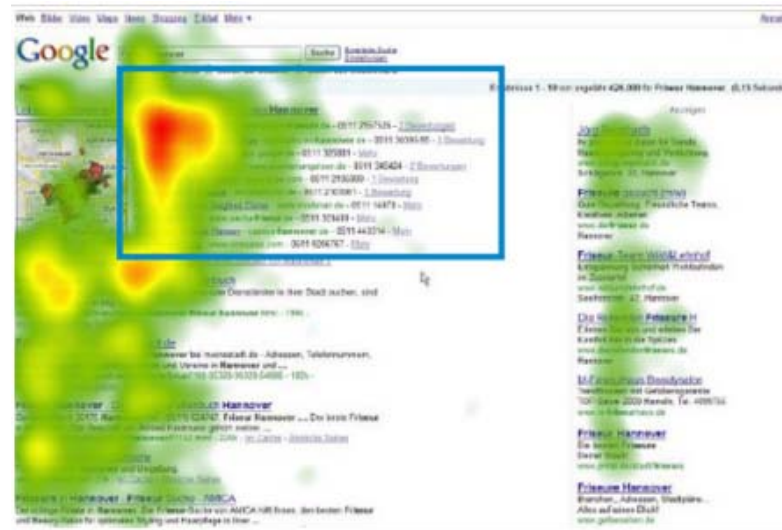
Web Bilder Video Maps News Shopping Gmail Mehr ▾

Google

Suche

Ergebnisse 1 - 10 von ungefähr 426.000 für Friseur Hannover (0,13 Sekunden)

Hannover

0511 2557526 - 7 Bewertungen

0511 36380-90 - 3 Bewertung

0511 325881 - Mehr

0511 340404 - 2 Bewertungen

0511 2150000 - 1 Bewertung

0511 2163061 - 3 Bewertung

0511 14878 - Mehr

0511 323499 - Mehr

0511 443314 - Mehr

0511 9266767 - Mehr

Anzeigen

Friseur

Friseure

Friseur Hannover

Friseur Hannover

Friseure in Hannover - Friseur Suche - AMICA

Friseur Hannover

Friseur Hannover

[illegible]